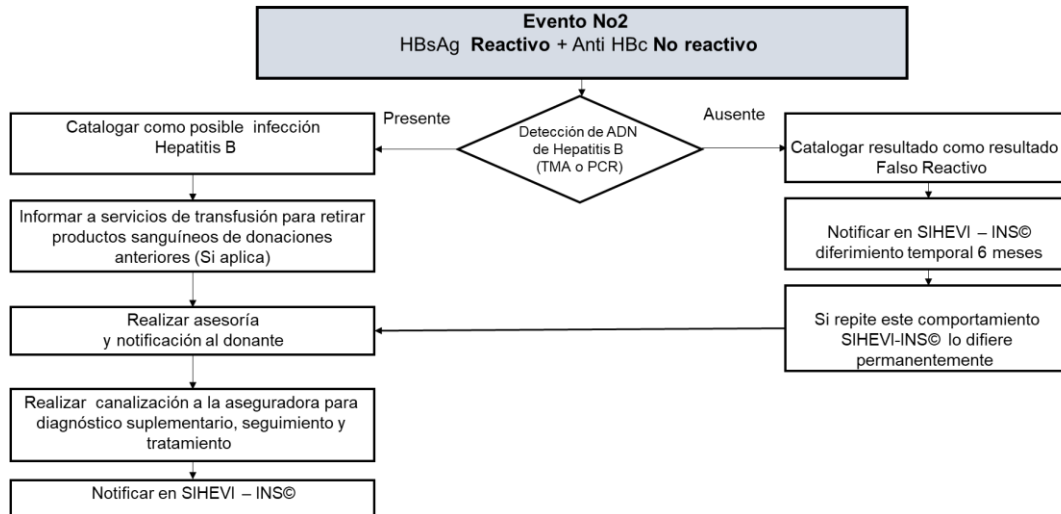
Evento No2
HBsAg Reactivo + Anti HBc No reactivo

Detección de ADN de Hepatitis B (TMA o PCR)

Presente

Ausente

Catalogar como posible infección Hepatitis B

Informar a servicios de transfusión para retirar productos sanguíneos de donaciones anteriores (Si aplica)

Realizar asesoría y notificación al donante

Realizar canalización a la aseguradora para diagnóstico suplementario, seguimiento y tratamiento

Notificar en SIHEVI – INS©

Catalogar resultado como resultado Falso Reactivo

Notificar en SIHEVI – INS© diferimiento temporal 6 meses

Si repite este comportamiento SIHEVI-INS© lo difiere permanentemente